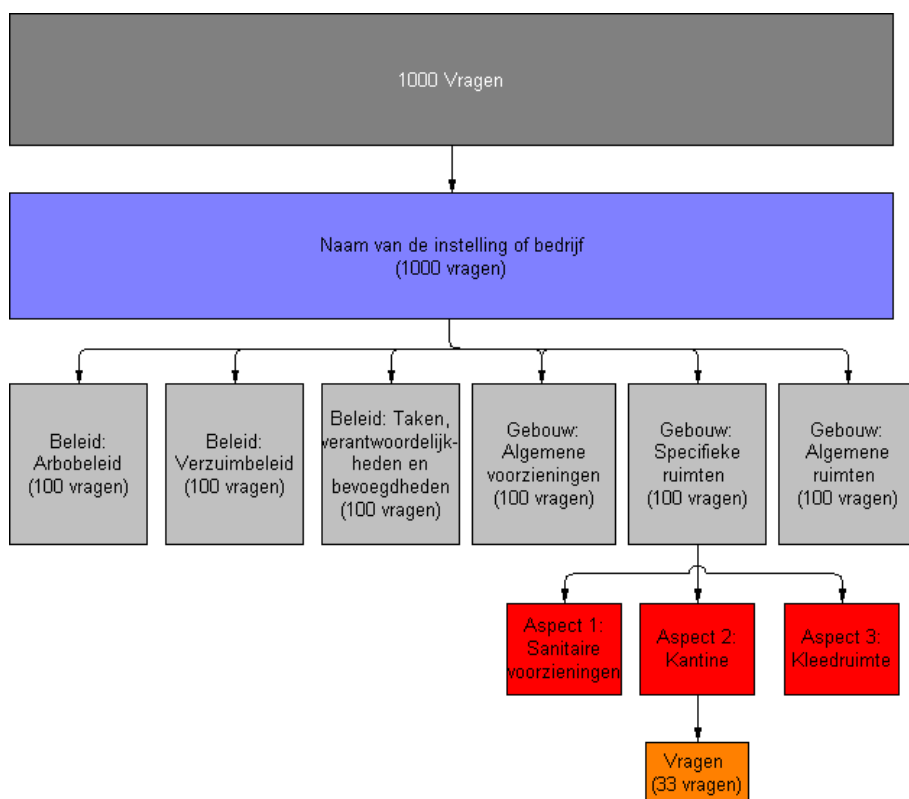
1000 Vragen

Naam van de instelling of bedrijf
(1000 vragen)

Beleid: Arbobeleid (100 vragen)

Beleid: Verzuimbeleid (100 vragen)

Beleid: Taken, verantwoordelijkheden en bevoegdheden (100 vragen)

Gebouw: Algemene voorzieningen (100 vragen)

Gebouw: Specifieke ruimten (100 vragen)

Gebouw: Algemene ruimten (100 vragen)

Aspect 1: Sanitaire voorzieningen

Aspect 2: Kantine

Aspect 3: Kleedruimte

Vragen
(33 vragen)